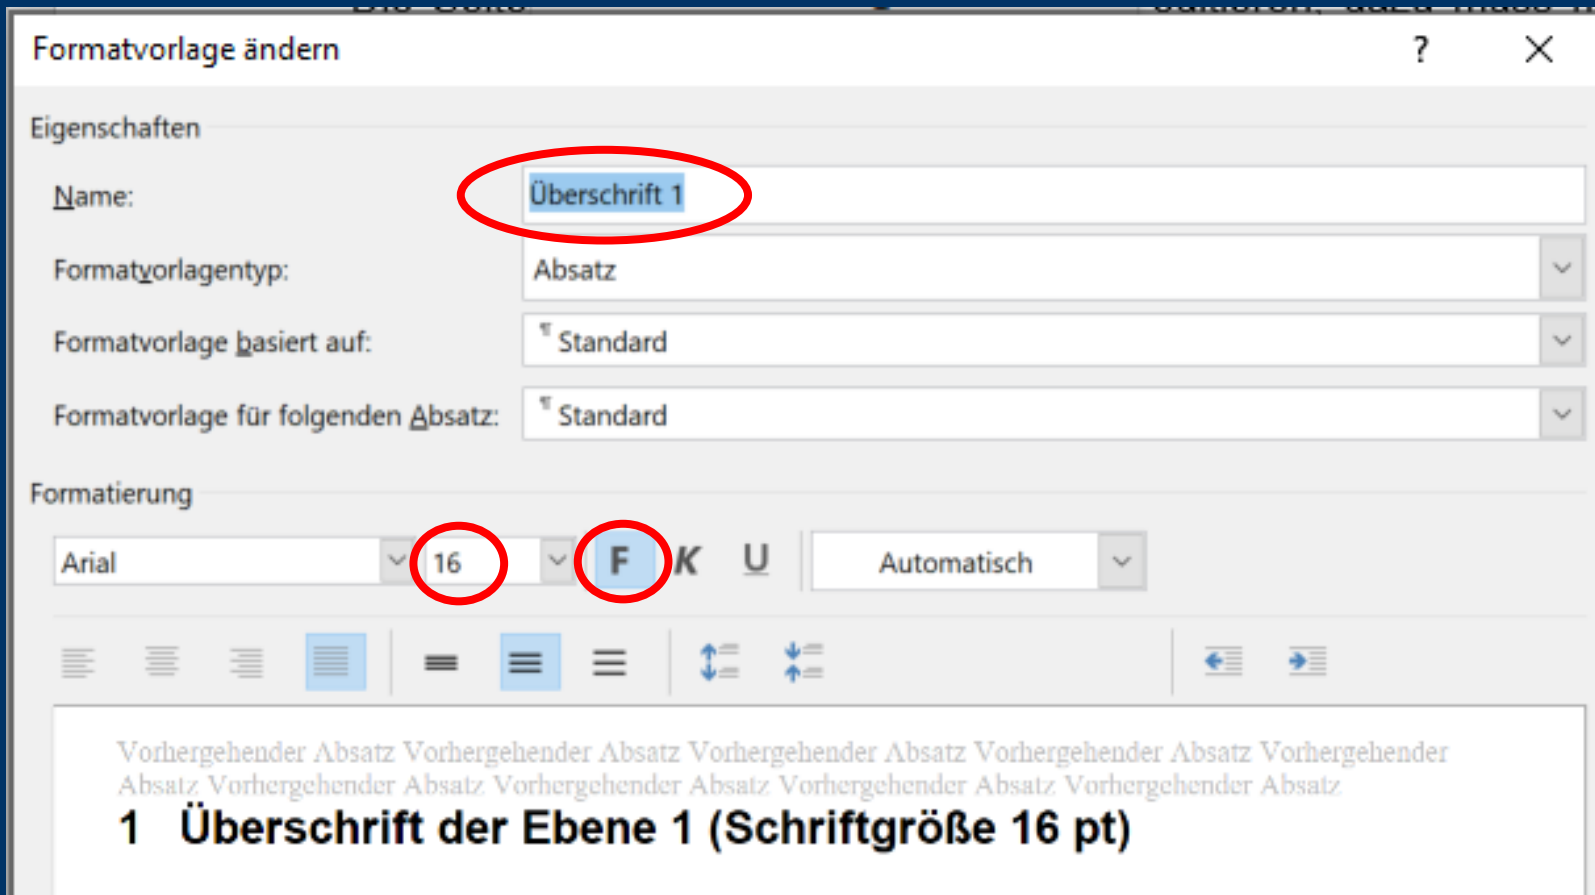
Formatvorlage ändern

?

Eigenschaften

Name: Überschrift 1

Formatvorlagentyp: Absatz

Formatvorlage basiert auf: ¶ Standard

Formatvorlage für folgenden Absatz: ¶ Standard

Formatierung

Arial 16 F K U Automatisch

Vorhergehender Absatz Vorhergehender Absatz Vorhergehender Absatz Vorhergehender Absatz Vorhergehender Absatz Vorhergehender Absatz Vorhergehender Absatz Vorhergehender Absatz Vorhergehender Absatz

1 Überschrift der Ebene 1 (Schriftgröße 16 pt)